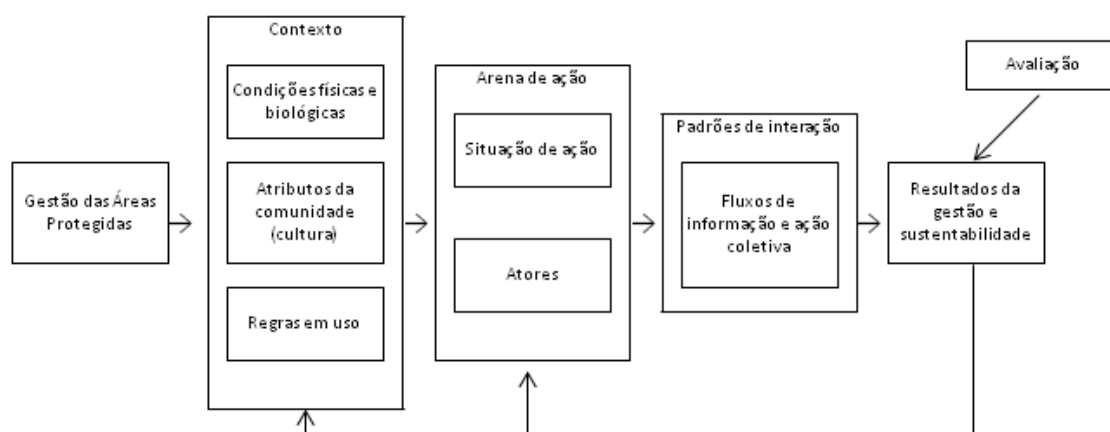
Gestão das Áreas Protegidas

Contexto

Condições físicas e biológicas

Atributos da comunidade (cultura)

Regras em uso

Arena de ação

Situação de ação

Atores

Padrões de interação

Fluxos de informação e ação coletiva

Avaliação

Resultados da gestão e sustentabilidade